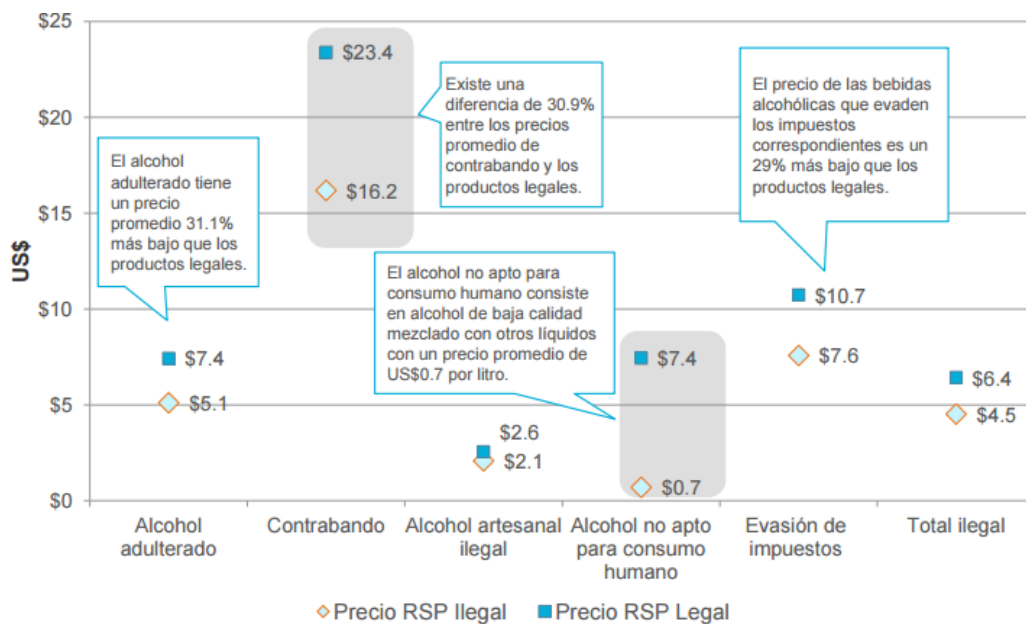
$25
$20
$15
$10
$5
$0

US$

$23.4
$16.2

Existe una diferencia de 30.9% entre los precios promedio de contrabando y los productos legales.

El precio de las bebidas alcohólicas que evaden los impuestos correspondientes es un 29% más bajo que los productos legales.

El alcohol adulterado tiene un precio promedio 31.1% más bajo que los productos legales.

El alcohol no apto para consumo humano consiste en alcohol de baja calidad mezclado con otros líquidos con un precio promedio de US$0.7 por litro.

$10.7
$7.6
$7.4
$5.1
$7.4
$0.7
$2.6
$2.1
$6.4
$4.5

Alcohol adulterado
Contrabando
Alcohol artesanal ilegal
Alcohol no apto para consumo humano
Evasión de impuestos
Total ilegal

Precio RSP Ilegal
Precio RSP Legal